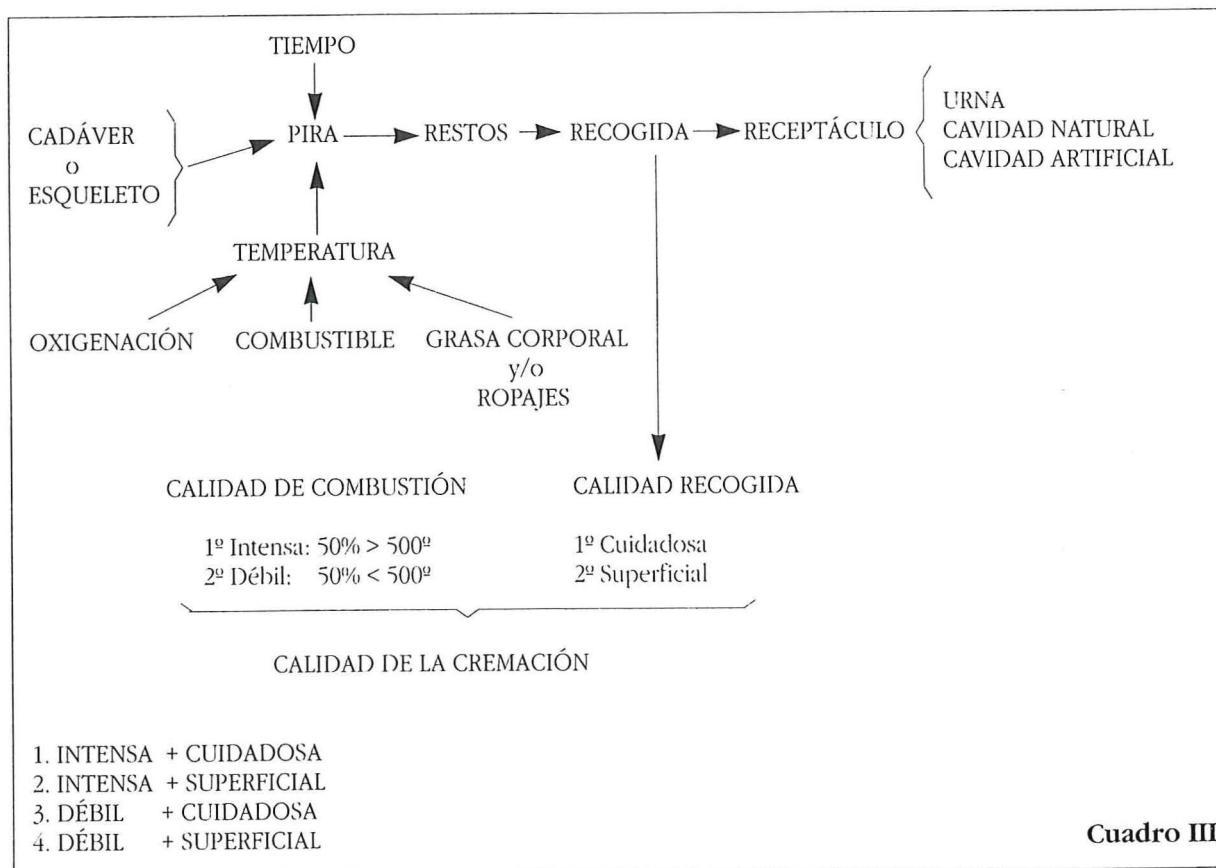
TIEMPO

CADÁVER
o
ESQUELETO

PIRA → RESTOS → RECOGIDA → RECEPTÁCULO

URNA
CAVIDAD NATURAL
CAVIDAD ARTIFICIAL

TEMPERATURA

OXIGENACIÓN

COMBUSTIBLE

GRASA CORPORAL
y/o
ROPAJES

CALIDAD DE COMBUSTIÓN

1º Intensa: 50% > 500º
2º Débil: 50% < 500º

CALIDAD RECOGIDA

1º Cuidadosa
2º Superficial

CALIDAD DE LA CREMACIÓN

1. INTENSA + CUIDADOSA
2. INTENSA + SUPERFICIAL
3. DÉBIL + CUIDADOSA
4. DÉBIL + SUPERFICIAL

Cuadro III